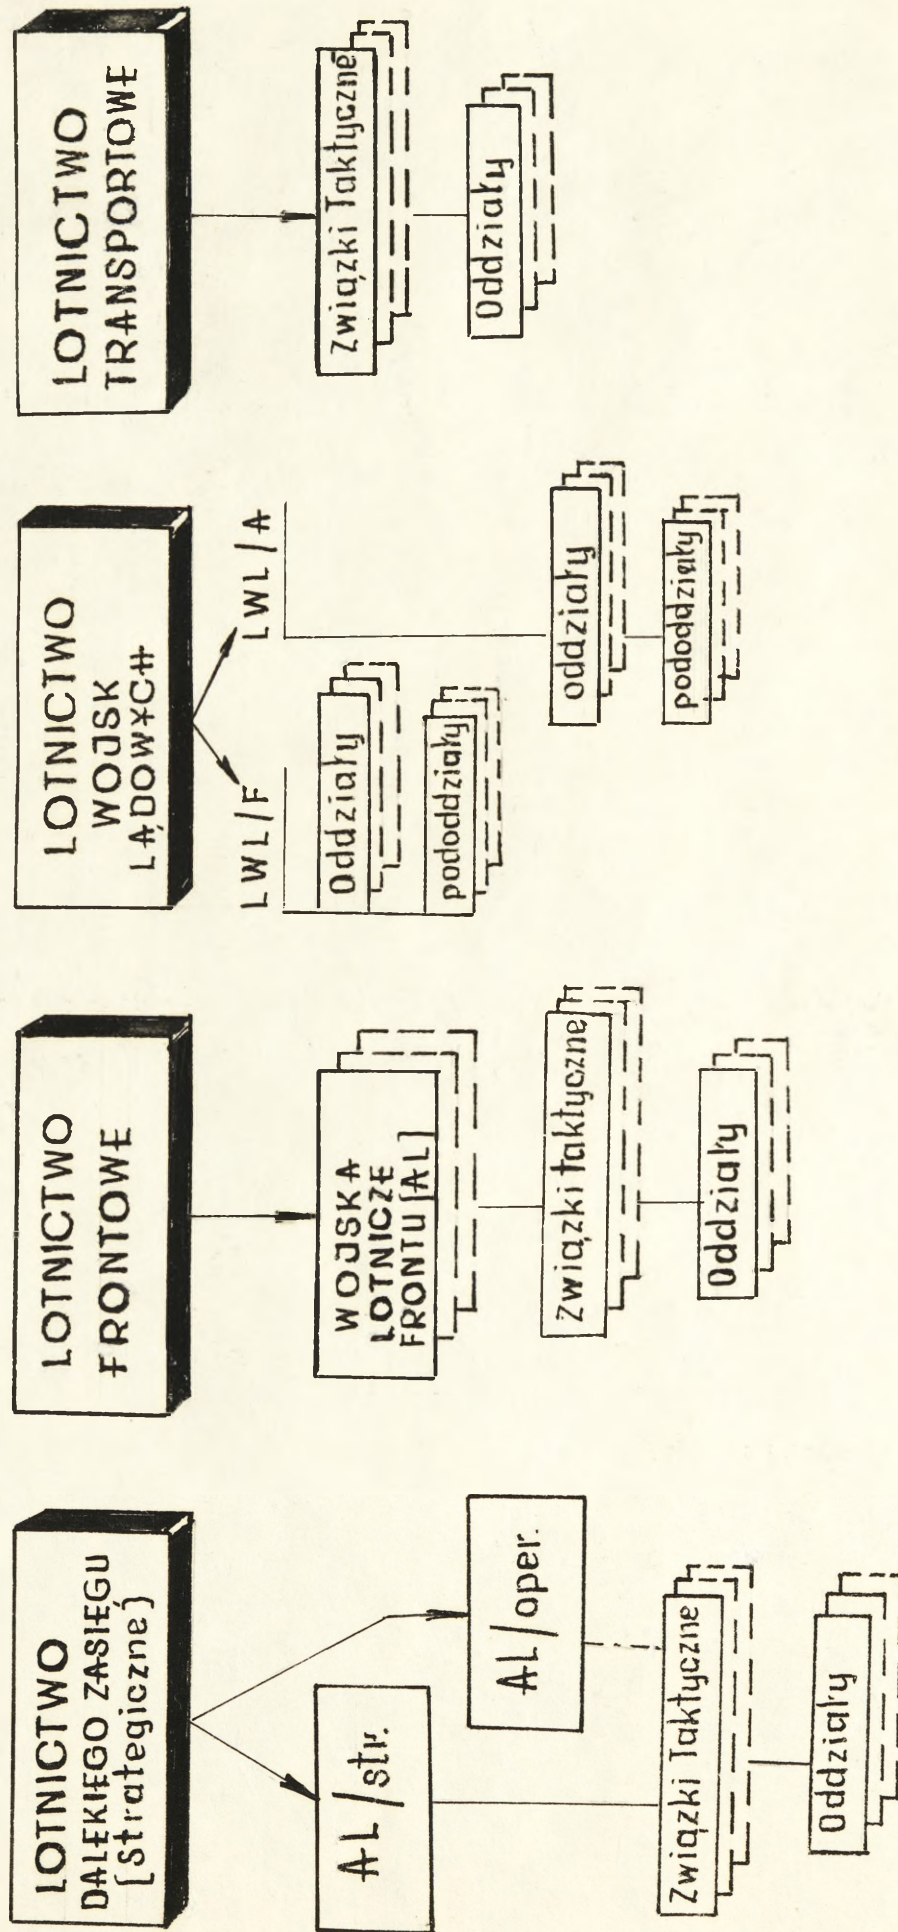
LOTNICTWO DALEKIEGO ZASIĘGU (strategiczne)

AL/str.

AL/oper.

Związki Taktyczne

Oddziały

LOTNICTWO FRONTOWE

WOJSKA LOTNICZE FRONTU (AL)

Związki taktyczne

Oddziały

LOTNICTWO WOJSK LĄDOWYCH

LWL/F

Oddziały

pododdziały

LWL/A

oddziały

pododdziały

LOTNICTWO TRANSPORTOWE

Związki Taktyczne

Oddziały